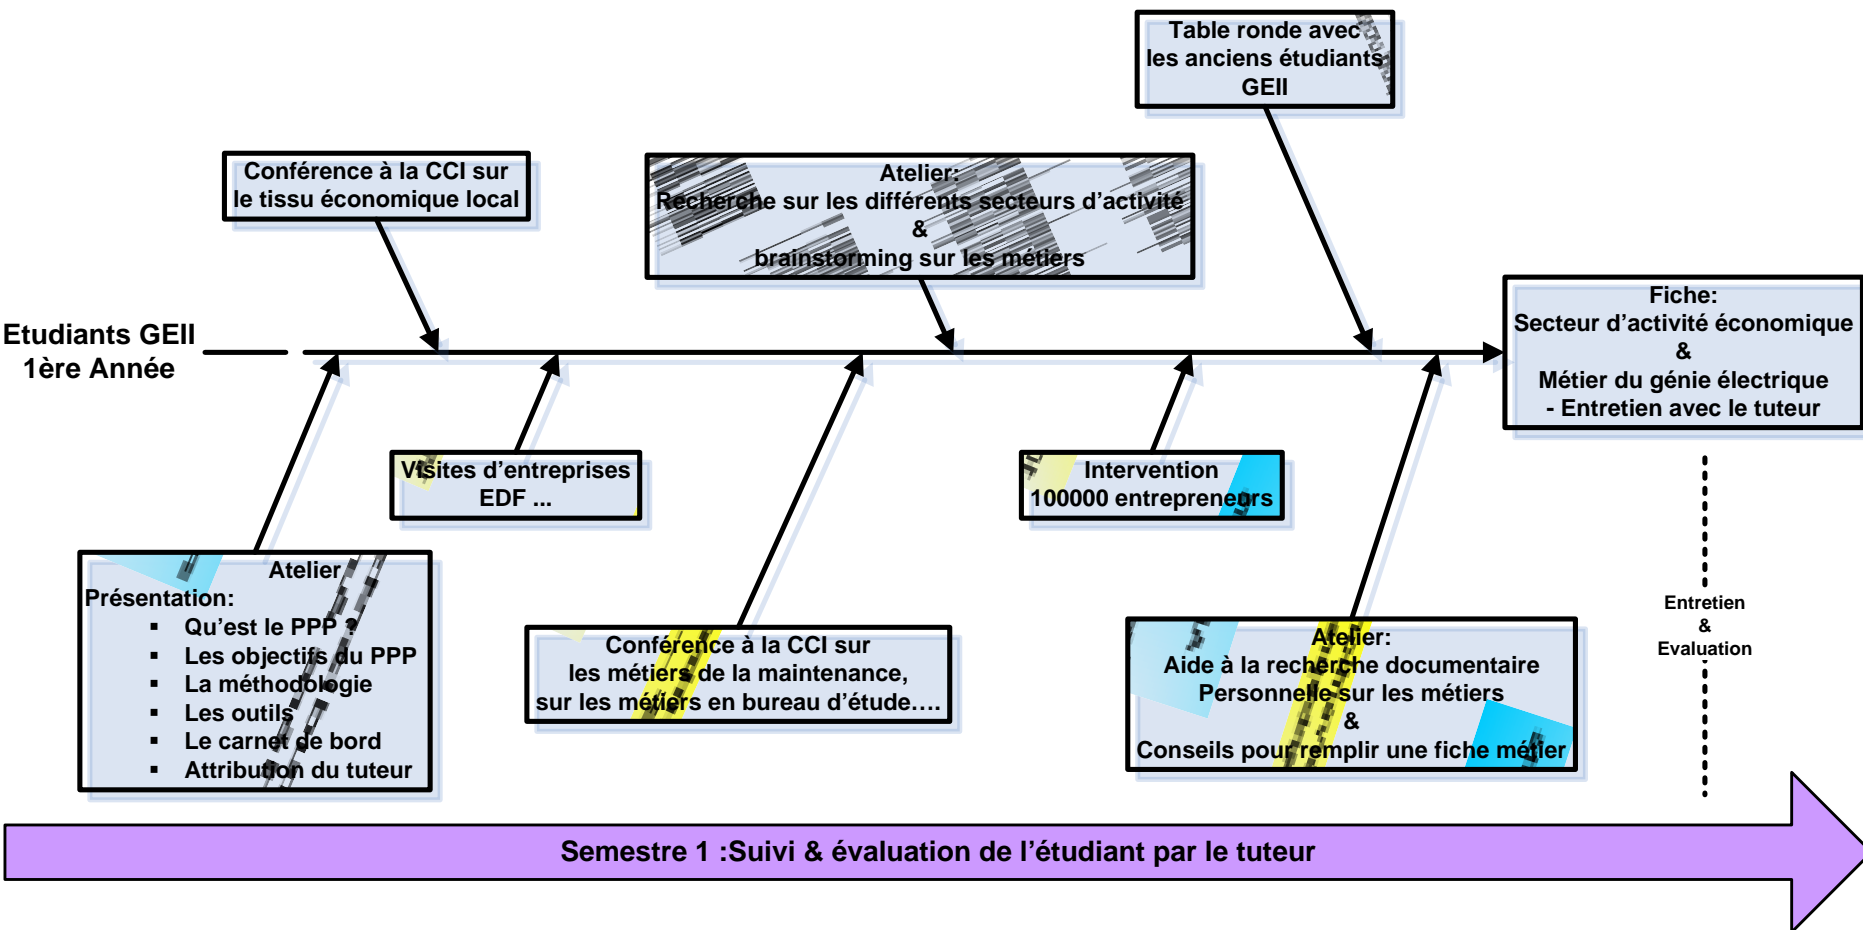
Table ronde avec les anciens étudiants GEII

Conférence à la CCI sur le tissu économique local

Atelier:
Recherche sur les différents secteurs d'activité
&
brainstorming sur les métiers

Etudiants GEII
1ère Année

Fiche:
Secteur d'activité économique
&
Métier du génie électrique
- Entretien avec le tuteur

Visites d'entreprises
EDF ...

Intervention
100000 entrepreneurs

Atelier
Présentation:
▪ Qu'est le PPP ?
▪ Les objectifs du PPP
▪ La méthodologie
▪ Les outils
▪ Le carnet de bord
▪ Attribution du tuteur

Conférence à la CCI sur les métiers de la maintenance, sur les métiers en bureau d'étude….

Atelier:
Aide à la recherche documentaire Personnelle sur les métiers
&
Conseils pour remplir une fiche métier

Entretien
&
Evaluation

Semestre 1 :Suivi & évaluation de l'étudiant par le tuteur